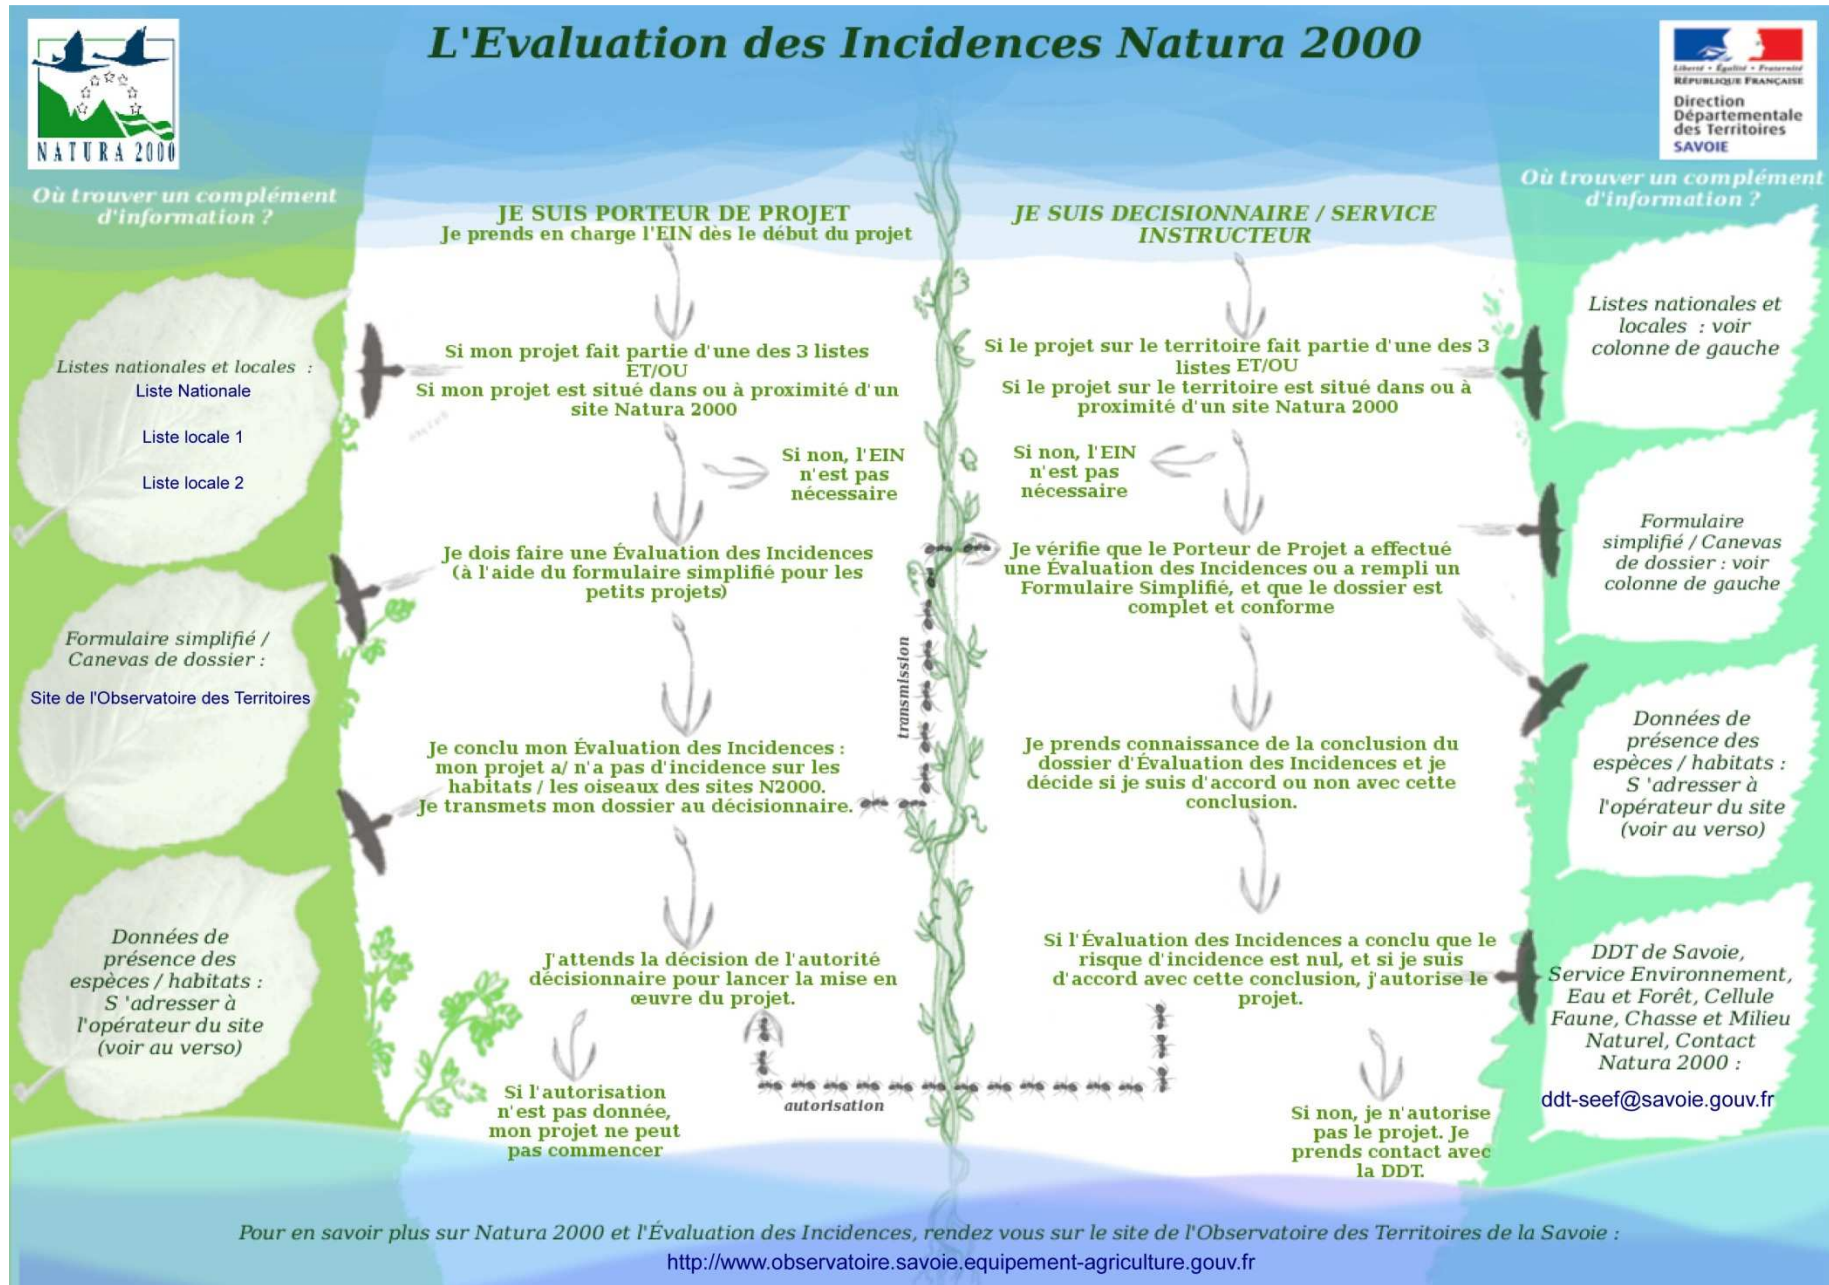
NATURA 2000

L'Evaluation des Incidences Natura 2000

Liberté • Égalité • Fraternité
RÉPUBLIQUE FRANÇAISE
Direction Départementale des Territoires
SAVOIE

Où trouver un complément d'information ?

Listes nationales et locales :
Liste Nationale
Liste locale 1
Liste locale 2

Formulaire simplifié / Canevas de dossier :
Site de l'Observatoire des Territoires

Données de présence des espèces / habitats : S 'adresser à l'opérateur du site (voir au verso)

JE SUIS PORTEUR DE PROJET
Je prends en charge l'EIN dès le début du projet

Si mon projet fait partie d'une des 3 listes ET/OU
Si mon projet est situé dans ou à proximité d'un site Natura 2000

Si non, l'EIN n'est pas nécessaire

Je dois faire une Évaluation des Incidences (à l'aide du formulaire simplifié pour les petits projets)

Je conclu mon Évaluation des Incidences : mon projet a/ n'a pas d'incidence sur les habitats / les oiseaux des sites N2000.
Je transmets mon dossier au décisionnaire.

J'attends la décision de l'autorité décisionnaire pour lancer la mise en œuvre du projet.

Si l'autorisation n'est pas donnée, mon projet ne peut pas commencer

transmission

autorisation

JE SUIS DECISIONNAIRE / SERVICE INSTRUCTEUR

Si le projet sur le territoire fait partie d'une des 3 listes ET/OU
Si le projet sur le territoire est situé dans ou à proximité d'un site Natura 2000

Si non, l'EIN n'est pas nécessaire

Je vérifie que le Porteur de Projet a effectué une Évaluation des Incidences ou a rempli un Formulaire Simplifié, et que le dossier est complet et conforme

Je prends connaissance de la conclusion du dossier d'Évaluation des Incidences et je décide si je suis d'accord ou non avec cette conclusion.

Si l'Évaluation des Incidences a conclu que le risque d'incidence est nul, et si je suis d'accord avec cette conclusion, j'autorise le projet.

Si non, je n'autorise pas le projet. Je prends contact avec la DDT.

Où trouver un complément d'information ?

Listes nationales et locales : voir colonne de gauche

Formulaire simplifié / Canevas de dossier : voir colonne de gauche

Données de présence des espèces / habitats : S 'adresser à l'opérateur du site (voir au verso)

DDT de Savoie, Service Environnement, Eau et Forêt, Cellule Faune, Chasse et Milieu Naturel, Contact Natura 2000 :
ddt-seef@savoie.gouv.fr

Pour en savoir plus sur Natura 2000 et l'Évaluation des Incidences, rendez vous sur le site de l'Observatoire des Territoires de la Savoie :
http://www.observatoire.savoie.equipement-agriculture.gouv.fr